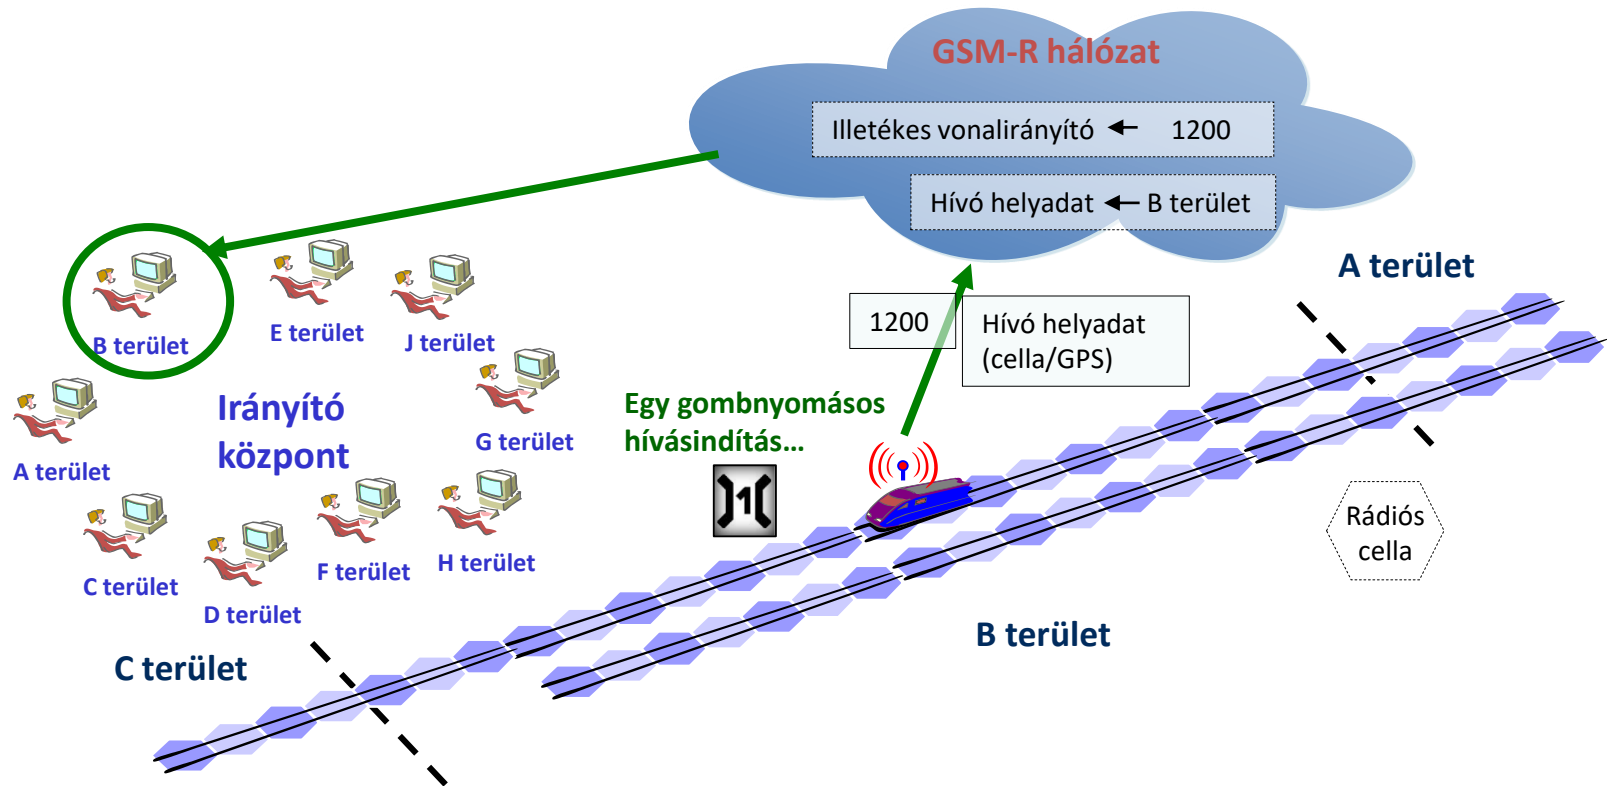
GSM-R hálózat

Illetékes vonalirányító ← 1200

Hívó helyadat ← B terület

A terület

1200

Hívó helyadat (cella/GPS)

B terület

E terület

J terület

Irányító központ

G terület

A terület

Egy gombnyomásos hívásindítás...

C terület

D terület

F terület

H terület

Rádiós cella

B terület

C terület